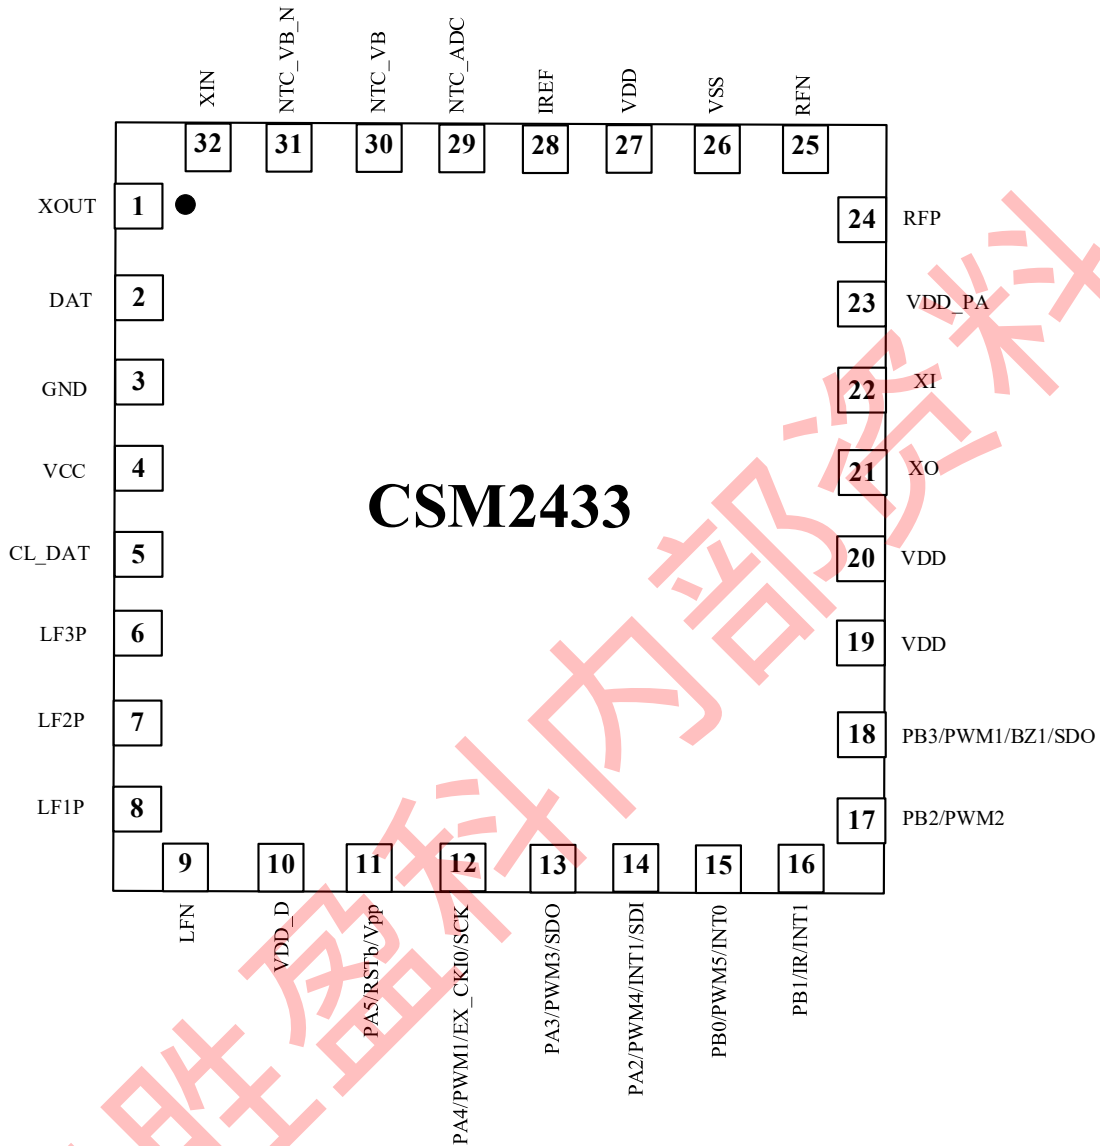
XIN
NTC_VB_N
NTC_VB
NTC_ADC
IREF
VDD
VSS
RFN

32
31
30
29
28
27
26
25

XOUT 1
DAT 2
GND 3
VCC 4
CL_DAT 5
LF3P 6
LF2P 7
LF1P 8

24 RFP
23 VDD_PA
22 XI
21 XO
20 VDD
19 VDD
18 PB3/PWM1/BZ1/SDO
17 PB2/PWM2

CSM2433

9
10
11
12
13
14
15
16

LFN
VDD_D
PA5/RSTb/Vpp
PA4/PWM1/EX_CKI0/SCK
PA3/PWM3/SDO
PA2/PWM4/INT1/SDI
PB0/PWM5/INT0
PB1/IR/INT1

胜芯科内部资料